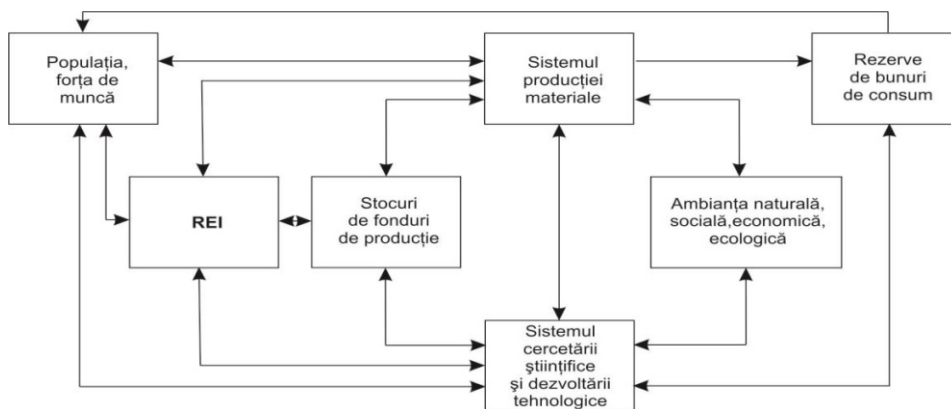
Populația, forța de muncă

Sistemul producției materiale

Rezerve de bunuri de consum

REI

Stocuri de fonduri de producție

Ambianța naturală, socială,economică, ecologică

Sistemul cercetării științifice și dezvoltării tehnologice